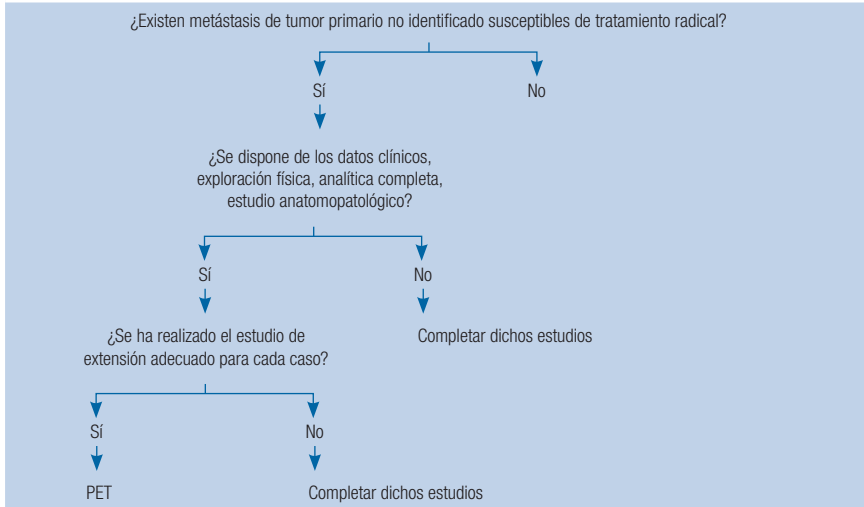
¿Existen metástasis de tumor primario no identificado susceptibles de tratamiento radical?

Sí

No

¿Se dispone de los datos clínicos, exploración física, analítica completa, estudio anatomopatológico?

Sí

No

¿Se ha realizado el estudio de extensión adecuado para cada caso?

Completar dichos estudios

Sí

No

PET

Completar dichos estudios